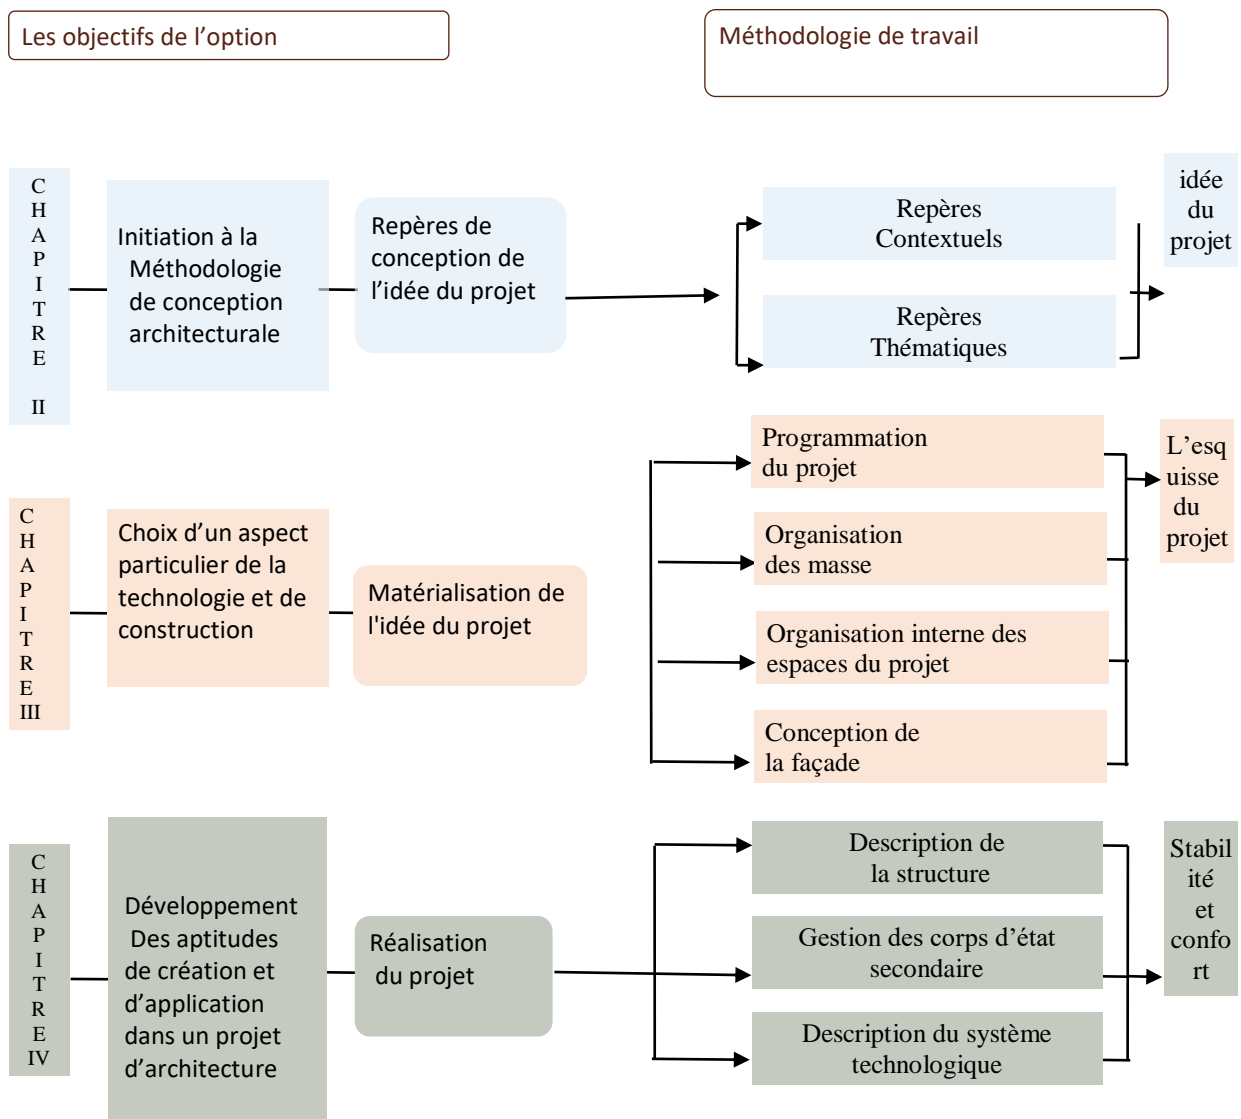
Les objectifs de l'option

Méthodologie de travail

CHAPITRE II

Initiation à la Méthodologie de conception architecturale

Repères de conception de l'idée du projet

Repères Contextuels

Repères Thématiques

idée du projet

CHAPITRE III

Choix d'un aspect particulier de la technologie et de construction

Matérialisation de l'idée du projet

Programmation du projet

Organisation des masse

Organisation interne des espaces du projet

Conception de la façade

L'esquisse du projet

CHAPITRE IV

Développement Des aptitudes de création et d'application dans un projet d'architecture

Réalisation du projet

Description de la structure

Gestion des corps d'état secondaire

Description du système technologique

Stabilité et confort